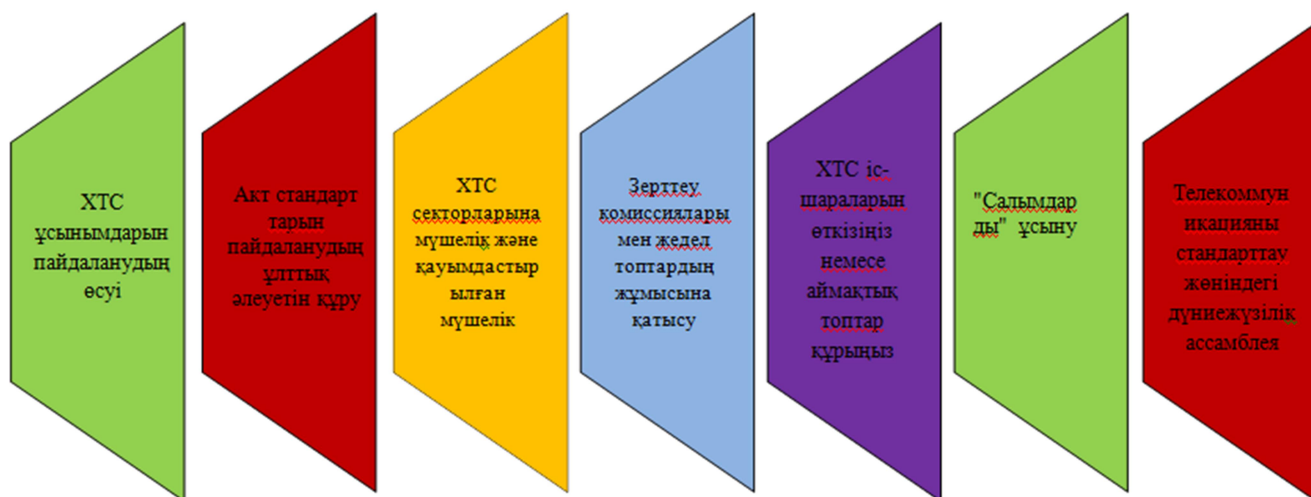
ХТС ұсынымдарын пайдаланудың өсуі

Акт стандарт тарын пайдаланудың ұлттық әлеуетін құру

ХТС секторларына мүшелік және қауымдастыр ылған мүшелік

Зерттеу комиссиялары мен жедел топтардың жұмысына қатысу

ХТС іс-шараларын өткізіңіз немесе аймақтық топтар құрыңыз

"Салымдар ды" ұсыну

Телекоммун икацияны стандарттау жөніндегі дүниежүзілік ассамблея